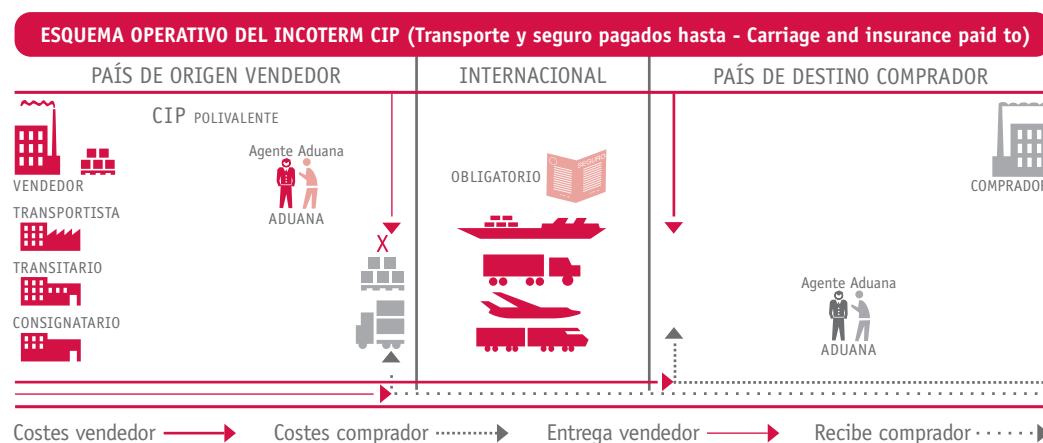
ESQUEMA OPERATIVO DEL INCOTERM CIP (Transporte y seguro pagados hasta - Carriage and insurance paid to)

PAÍS DE ORIGEN VENDEDOR

INTERNACIONAL

PAÍS DE DESTINO COMPRADOR

CIP POLIVALENTE

VENDEDOR

Agente Aduana

ADUANA

TRANSPORTISTA

X

TRANSITARIO

CONSIGNATARIO

OBLIGATORIO

SEGURO

COMPRADOR

Agente Aduana

ADUANA

Costes vendedor

Costes comprador

Entrega vendedor

Recibe comprador